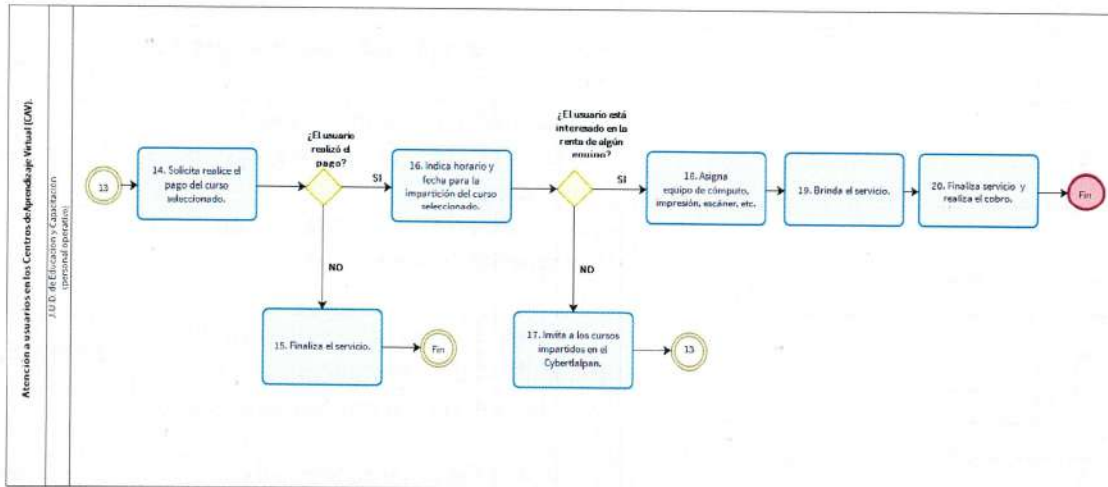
Atención a usuarios en los Centros de Aprendizaje Virtual (CAV).

J.U.D. de Educación y Capacitación (personal operativo)

13

14. Solicita realice el pago del curso seleccionado.

¿El usuario realizó el pago?

SI

NO

15. Finaliza el servicio.

Fin

16. Indica horario y fecha para la impartición del curso seleccionado.

¿El usuario está interesado en la renta de algún equipo?

SI

NO

17. Invita a los cursos impartidos en el Cybertlalpan.

13

18. Asigna equipo de cómputo, impresión, escáner, etc.

19. Brinda el servicio.

20. Finaliza servicio y realiza el cobro.

Fin